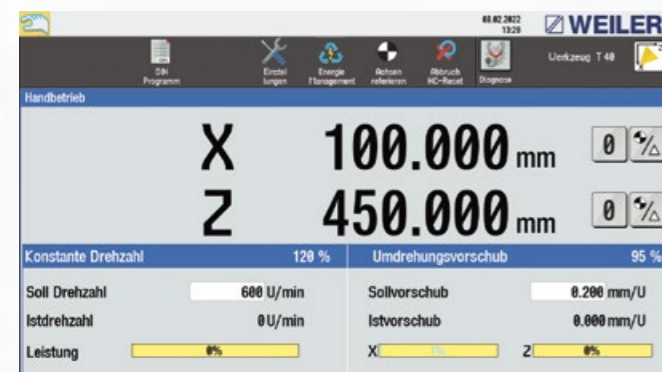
01.02.2022
13:20

WEILER

DIN Programm

Einstel lungen

Energie Management

Achsen referieren

Abbruch NC-Reset

Diagnose

Werkzeug T 40

Handbetrieb

X 100.000 mm 0 %/△

Z 450.000 mm 0 %/△

Konstante Drehzahl 120 %

Umdrehungsvorschub 95 %

Soll Drehzahl 600 U/min

Istdrehzahl 0 U/min

Leistung 0%

Sollvorschub 0.200 mm/U

Istvorschub 0.000 mm/U

X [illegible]

Z 0%